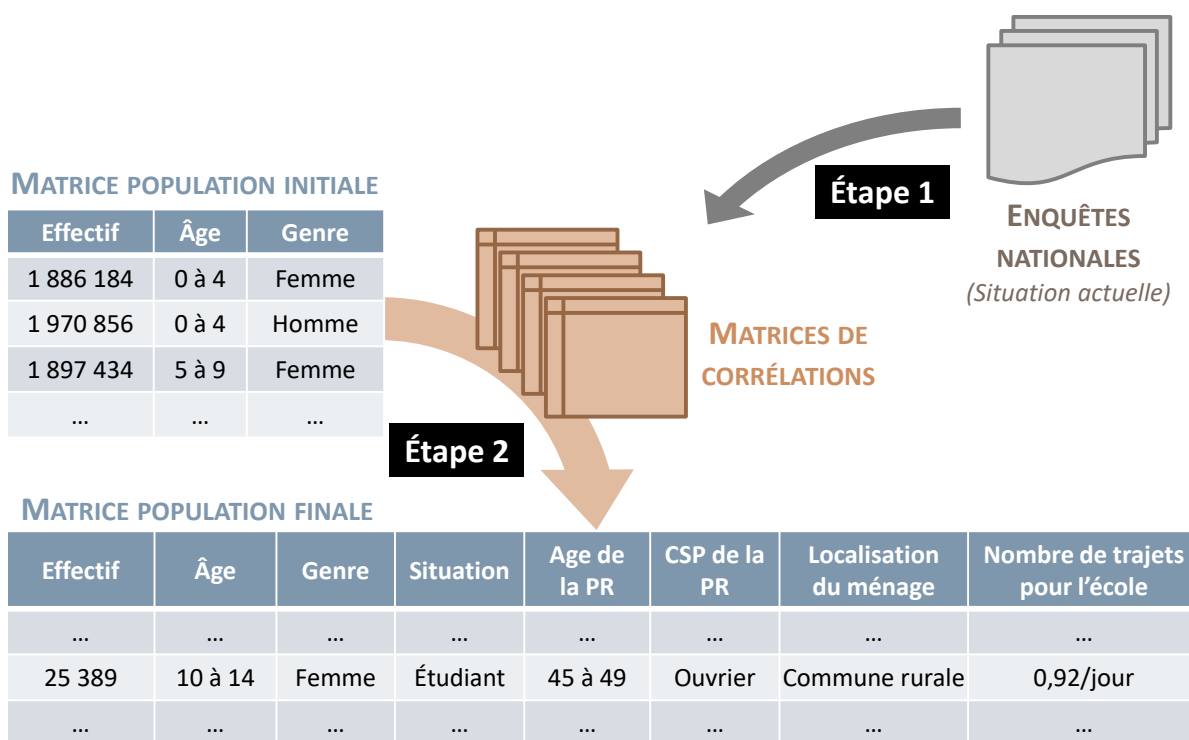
MATRICE POPULATION INITIALE

| Effectif | Âge | Genre |
|---|---|---|
| 1 886 184 | 0 à 4 | Femme |
| 1 970 856 | 0 à 4 | Homme |
| 1 897 434 | 5 à 9 | Femme |
| … | … | … |

Étape 1

ENQUÊTES NATIONALES
(Situation actuelle)

MATRICES DE CORRÉLATIONS

Étape 2

MATRICE POPULATION FINALE

| Effectif | Âge | Genre | Situation | Age de la PR | CSP de la PR | Localisation du ménage | Nombre de trajets pour l'école |
|---|---|---|---|---|---|---|---|
| … | … | … | … | … | … | … | … |
| 25 389 | 10 à 14 | Femme | Étudiant | 45 à 49 | Ouvrier | Commune rurale | 0,92/jour |
| … | … | … | … | … | … | … | … |